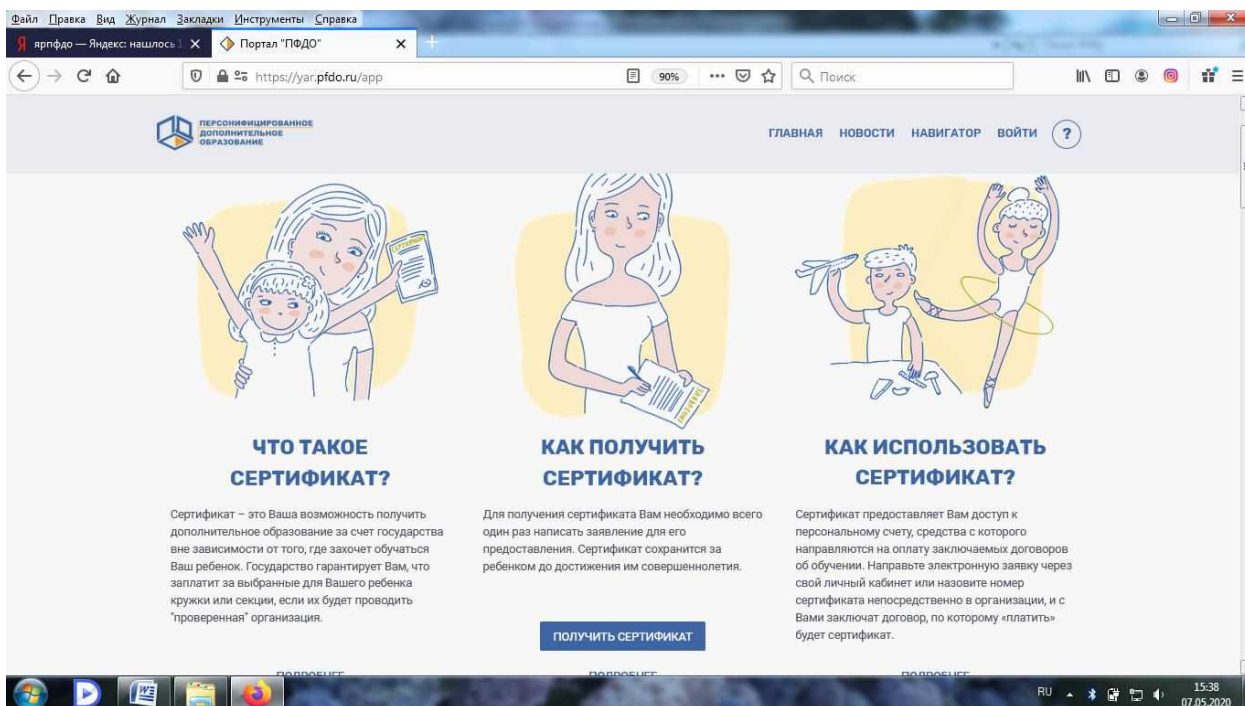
Файл Правка Вид Журнал Закладки Инструменты Справка

ярпфдо — Яндекс: нашлось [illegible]
Портал "ПФДО"

https://yar.pfdo.ru/app
90%
Поиск

ПЕРСОНИФИЦИРОВАННОЕ ДОПОЛНИТЕЛЬНОЕ ОБРАЗОВАНИЕ

ГЛАВНАЯ НОВОСТИ НАВИГАТОР ВОЙТИ ?

ЧТО ТАКОЕ СЕРТИФИКАТ?

Сертификат – это Ваша возможность получить дополнительное образование за счет государства вне зависимости от того, где захочет обучаться Ваш ребенок. Государство гарантирует Вам, что заплатит за выбранные для Вашего ребенка кружки или секции, если их будет проводить "проверенная" организация.

ПОДРОБНЕЕ

КАК ПОЛУЧИТЬ СЕРТИФИКАТ?

Для получения сертификата Вам необходимо всего один раз написать заявление для его предоставления. Сертификат сохранится за ребенком до достижения им совершеннолетия.

ПОЛУЧИТЬ СЕРТИФИКАТ

ПОДРОБНЕЕ

КАК ИСПОЛЬЗОВАТЬ СЕРТИФИКАТ?

Сертификат предоставляет Вам доступ к персональному счету, средства с которого направляются на оплату заключаемых договоров об обучении. Направьте электронную заявку через свой личный кабинет или назовите номер сертификата непосредственно в организации, и с Вами заключат договор, по которому «платить» будет сертификат.

ПОДРОБНЕЕ

RU 15:38 07.05.2020